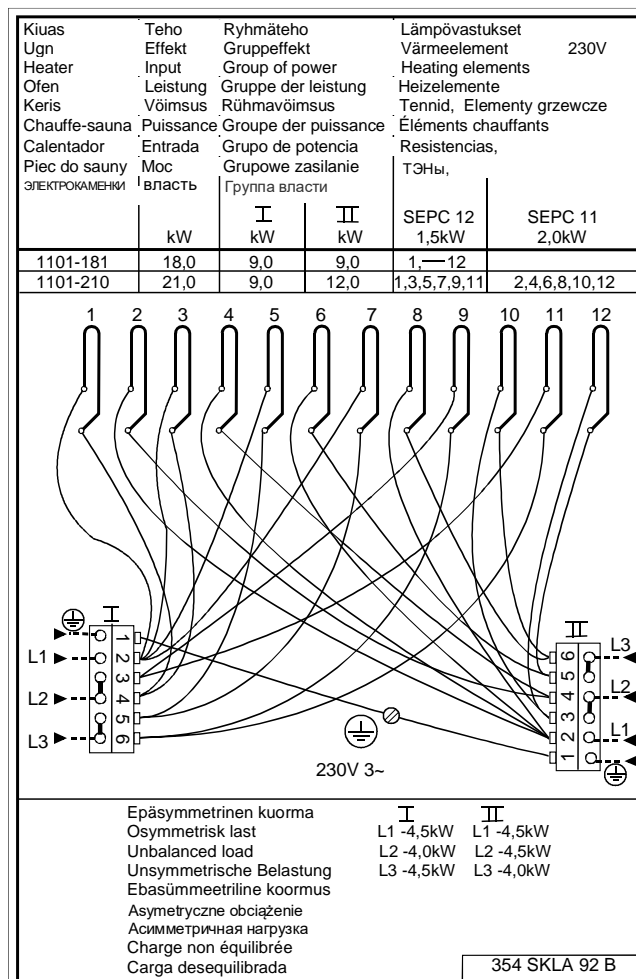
| Kiuas<br>Ugn<br>Heater<br>Ofen<br>Keris<br>Chauffe-sauna<br>Calentador<br>Piec do sauny<br>ЭЛЕКТРОКАМЕНКИ | Teho<br>Effekt<br>Input<br>Leistung<br>Võimsus<br>Puissance<br>Entrada<br>Moc<br>власть | Ryhmäteho<br>Gruppeffekt<br>Group of power<br>Gruppe der leistung<br>Rühmavõimsus<br>Groupe der puissance<br>Grupo de potencia<br>Grupowe zasilanie<br>Группа власти | | Lämpövastukset<br>Värmeelement 230V<br>Heating elements<br>Heizelemente<br>Tennid, Elementy grzewcze<br>Éléments chauffants<br>Resistencias,<br>ТЭНы, | |
|---|---|---|---|---|---|
| | kW | I<br>kW | II<br>kW | SEPC 12<br>1,5kW | SEPC 11<br>2,0kW |
| 1101-181 | 18,0 | 9,0 | 9,0 | 1,—12 | |
| 1101-210 | 21,0 | 9,0 | 12,0 | 1,3,5,7,9,11 | 2,4,6,8,10,12 |

1 2 3 4 5 6 7 8 9 10 11 12

I
L1
L2
L3
1 2 3 4 5 6

II
L3
L2
L1
6 5 4 3 2 1

230V 3~

Epäsymmetrinen kuorma
Osymmetrisk last
Unbalanced load
Unsymmetrische Belastung
Ebasümmeetriline koormus
Asymetryczne obciążenie
Асимметричная нагрузка
Charge non équilibrée
Carga desequilibrada

| I | II |
|---|---|
| L1 -4,5kW | L1 -4,5kW |
| L2 -4,0kW | L2 -4,5kW |
| L3 -4,5kW | L3 -4,0kW |

354 SKLA 92 B